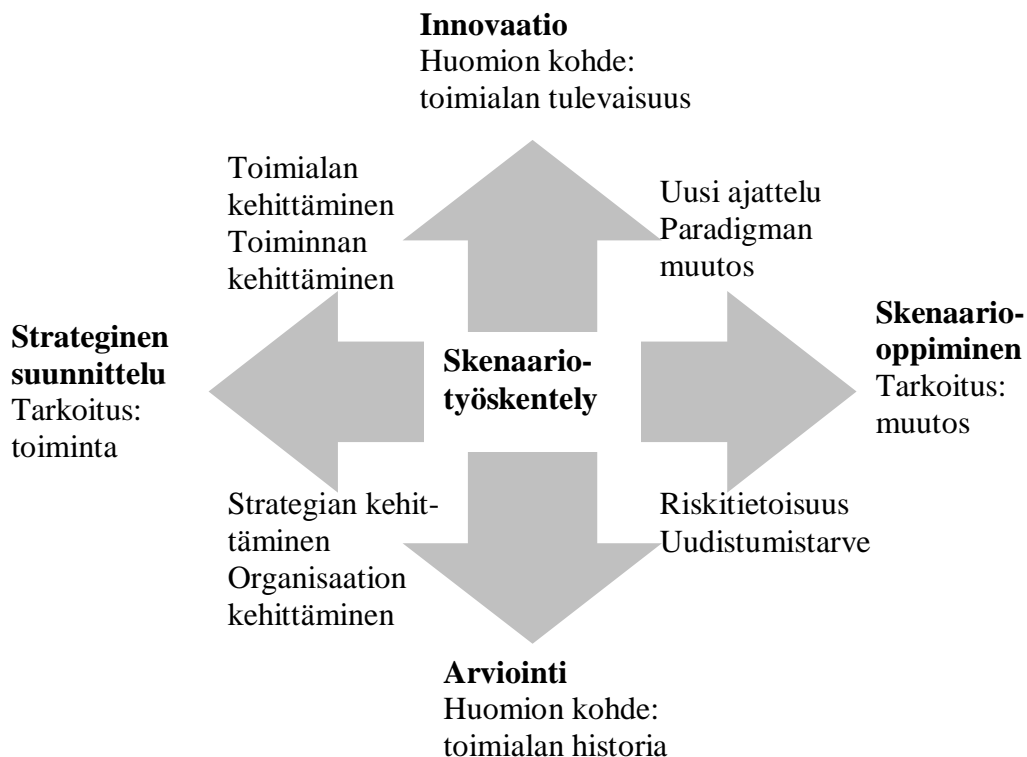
**Innovaatio**
Huomion kohde:
toimialan tulevaisuus

Toimialan kehittäminen
Toiminnan kehittäminen

Uusi ajattelu
Paradigman muutos

**Strateginen suunnittelu**
Tarkoitus:
toiminta

**Skenaario-työskentely**

**Skenaario-oppiminen**
Tarkoitus:
muutos

Strategian kehittäminen
Organisaation kehittäminen

Riskitietoisuus
Uudistumistarve

**Arviointi**
Huomion kohde:
toimialan historia